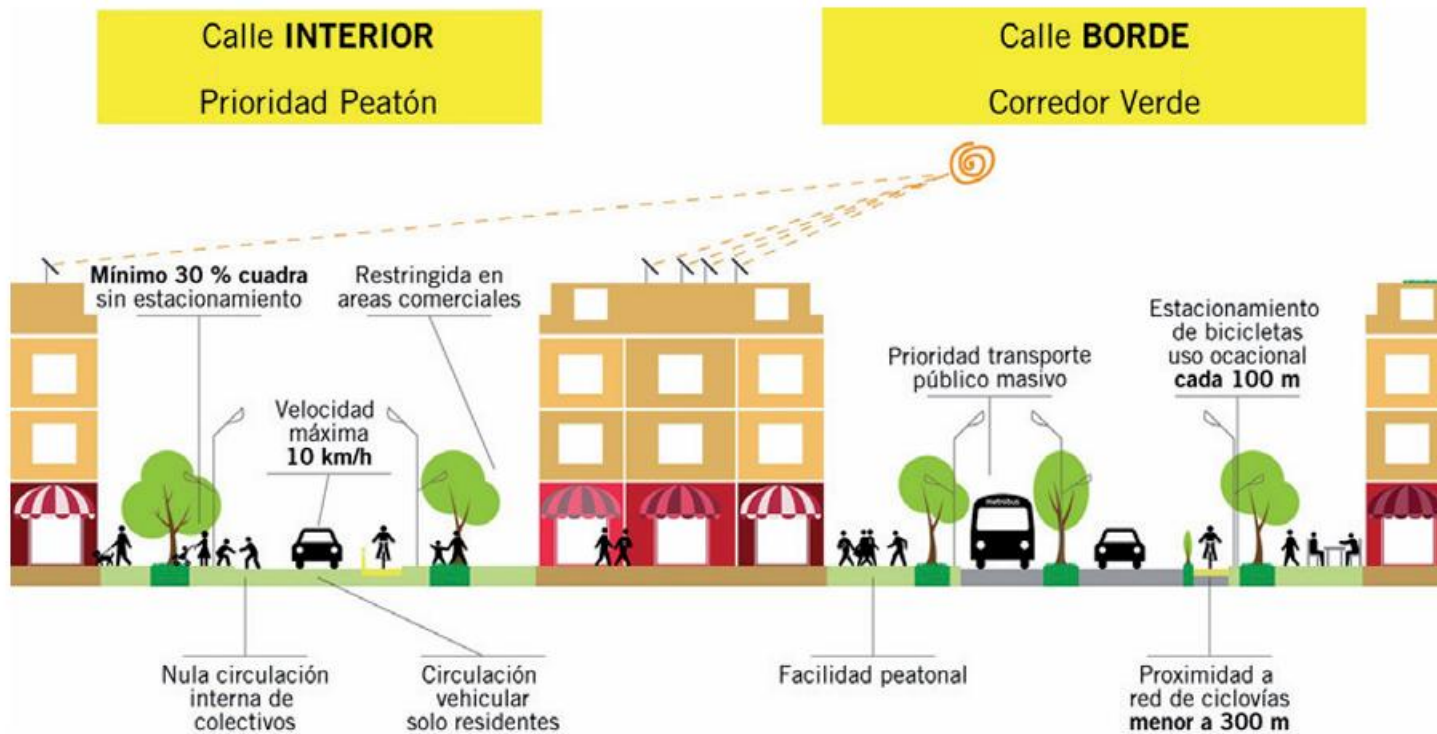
Calle **INTERIOR**
Prioridad Peatón

Calle **BORDE**
Corredor Verde

**Mínimo 30 % cuadra** sin estacionamiento

Restringida en areas comerciales

Velocidad máxima **10 km/h**

Prioridad transporte público masivo

Estacionamiento de bicicletas uso ocacional **cada 100 m**

metrobus

Nula circulación interna de colectivos

Circulación vehicular solo residentes

Facilidad peatonal

Proximidad a red de ciclovías **menor a 300 m**